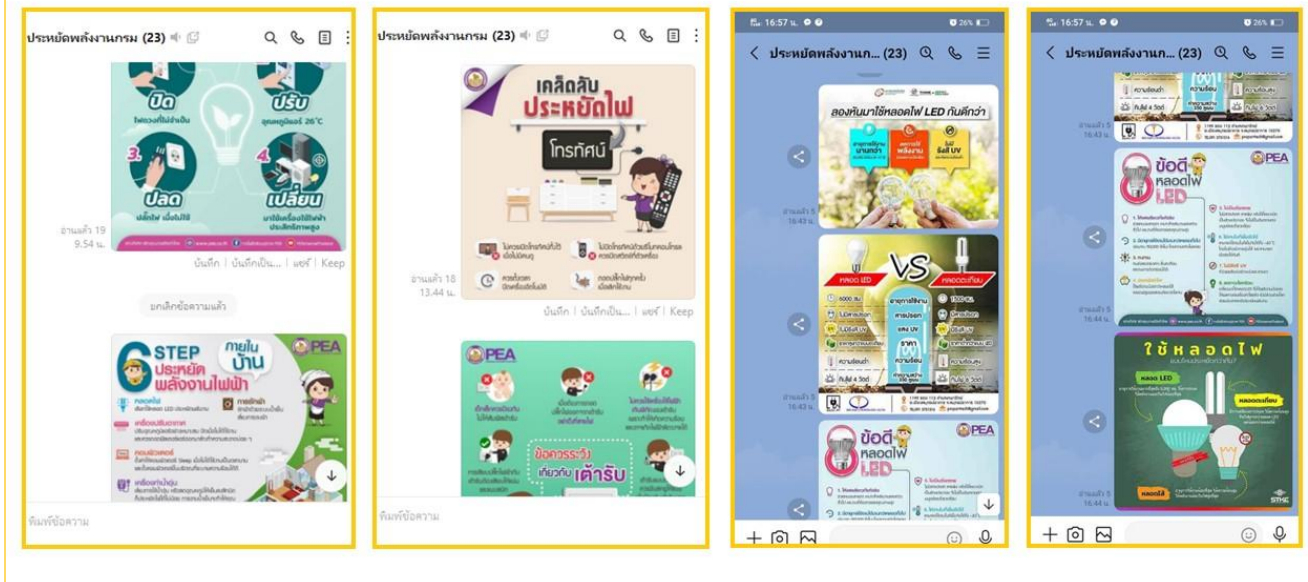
ประหยัดพลังงานกรม (23)

ปิด
ไฟดวงที่ไม่จำเป็น

ปรับ
อุณหภูมิแอร์ 26°C

3. ปลด
ปลั๊กไฟ เมื่อไม่ใช้

4. เปลี่ยน
มาใช้เครื่องใช้ไฟฟ้าประสิทธิภาพสูง

อ่านแล้ว 19
9.54 น.

บันทึก | บันทึกเป็น... | แชร์ | Keep

ยกเลิกข้อความแล้ว

6 STEP ประหยัดพลังงานไฟฟ้า ภายในบ้าน

PEA

พิมพ์ข้อความ

ประหยัดพลังงานกรม (23)

เคล็ดลับ ประหยัดไฟ
โทรทัศน์

อ่านแล้ว 18
13.44 น.

บันทึก | บันทึกเป็น... | แชร์ | Keep

PEA

ข้อควรระวัง เกี่ยวกับ เต้ารับ

พิมพ์ข้อความ

16:57 น.
26%

ประหยัดพลังงาน... (23)

ลองหันมาใช้หลอดไฟ LED กันดีกว่า

อ่านแล้ว 5
16:43 น.

หลอด LED
VS
หลอดตะเกียบ

อายุการใช้งาน
สารปรอท
แสง UV
ราคา
ความร้อน

อ่านแล้ว 5
16:43 น.

ข้อดี หลอดไฟ LED

PEA

16:57 น.
26%

ประหยัดพลังงาน... (23)

อ่านแล้ว 5
16:43 น.

ข้อดี หลอดไฟ LED

PEA

อ่านแล้ว 5
16:44 น.

ใช้หลอดไฟ

หลอด LED
หลอดตะเกียบ

อ่านแล้ว 5
16:44 น.